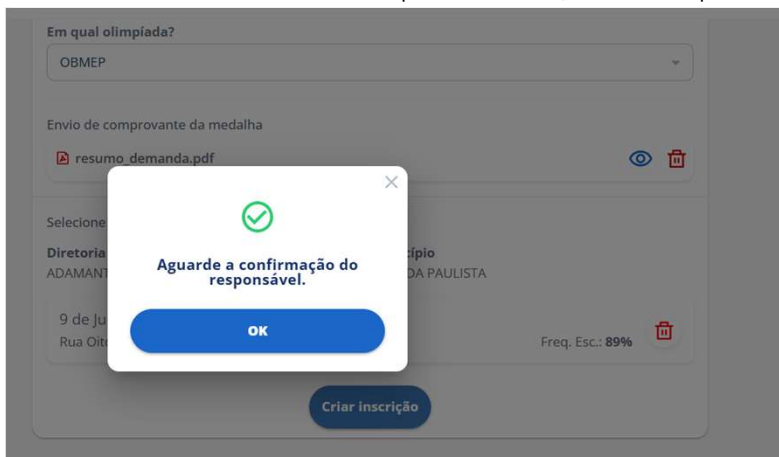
Em qual olimpíada?

OBMEP

Envio de comprovante da medalha

resumo_demanda.pdf

Selecione

Diretoria

ADAMANT

cípio

DA PAULISTA

Aguarde a confirmação do responsável.

OK

9 de Ju

Rua Oit

Freq. Esc.: **89%**

Criar inscrição